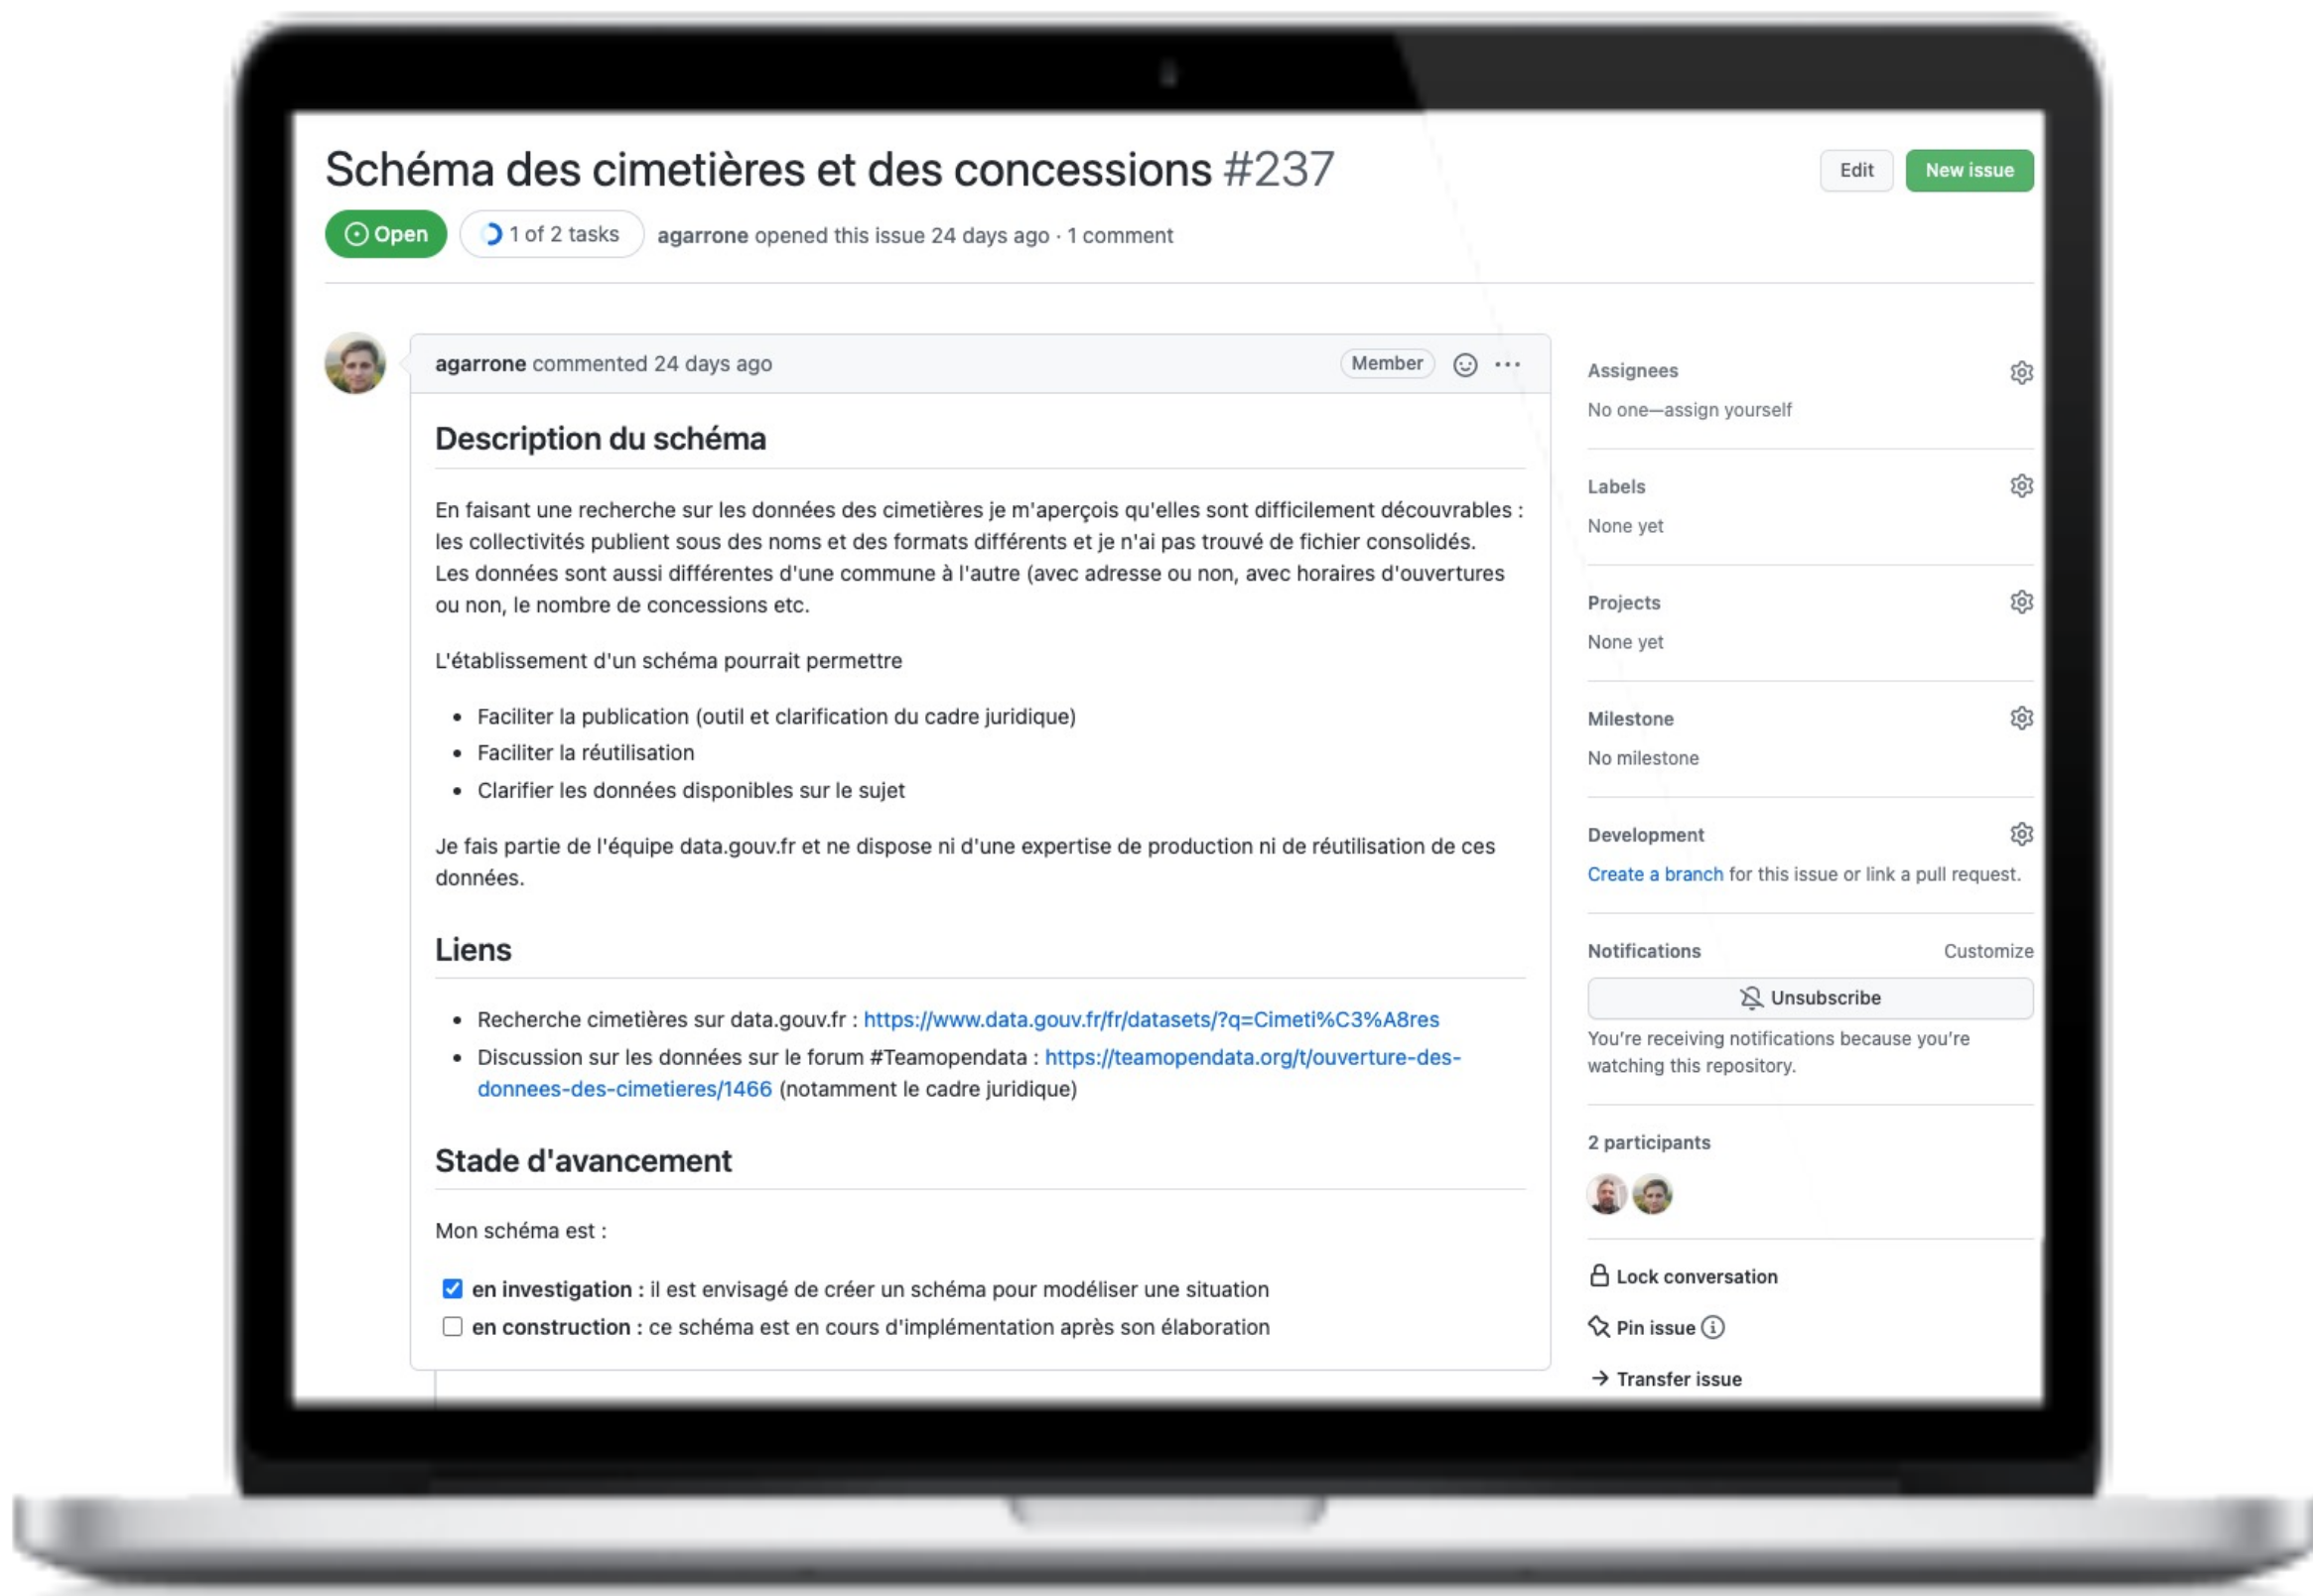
Schéma des cimetières et des concessions #237

Edit New issue

Open 1 of 2 tasks agarrone opened this issue 24 days ago · 1 comment

agarrone commented 24 days ago Member ···

Description du schéma

En faisant une recherche sur les données des cimetières je m'aperçois qu'elles sont difficilement découvrables : les collectivités publient sous des noms et des formats différents et je n'ai pas trouvé de fichier consolidés. Les données sont aussi différentes d'une commune à l'autre (avec adresse ou non, avec horaires d'ouvertures ou non, le nombre de concessions etc.

L'établissement d'un schéma pourrait permettre

- Faciliter la publication (outil et clarification du cadre juridique)
- Faciliter la réutilisation
- Clarifier les données disponibles sur le sujet

Je fais partie de l'équipe data.gouv.fr et ne dispose ni d'une expertise de production ni de réutilisation de ces données.

Liens

- Recherche cimetières sur data.gouv.fr : https://www.data.gouv.fr/fr/datasets/?q=Cimeti%C3%A8res
- Discussion sur les données sur le forum #Teamopendata : https://teamopendata.org/t/ouverture-des-donnees-des-cimetieres/1466 (notamment le cadre juridique)

Stade d'avancement

Mon schéma est :

☑ en investigation : il est envisagé de créer un schéma pour modéliser une situation
☐ en construction : ce schéma est en cours d'implémentation après son élaboration

Assignees
No one—assign yourself

Labels
None yet

Projects
None yet

Milestone
No milestone

Development
Create a branch for this issue or link a pull request.

Notifications Customize
Unsubscribe
You're receiving notifications because you're watching this repository.

2 participants

Lock conversation

Pin issue

Transfer issue